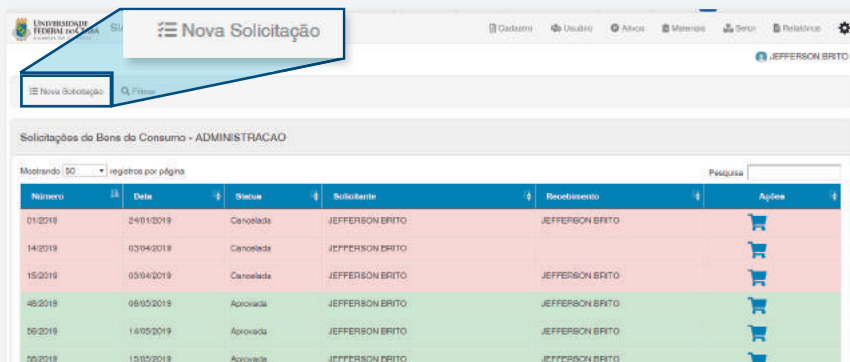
Universidade Federal do Ceará SU

Nova Solicitação

Cadastro Usuário Ativos Materiais Setor Relatórios

JEFFERSON BRITO

Nova Solicitação Filtros

Solicitações de Bens de Consumo - ADMINISTRACAO

Mostrando 50 registros por página

Pesquisa

| Número | Data | Status | Solicitante | Recebimento | Ações |
|---|---|---|---|---|---|
| 01/2019 | 24/01/2019 | Cancelada | JEFFERSON BRITO | JEFFERSON BRITO | |
| 14/2019 | 03/04/2019 | Cancelada | JEFFERSON BRITO | | |
| 15/2019 | 03/04/2019 | Cancelada | JEFFERSON BRITO | JEFFERSON BRITO | |
| 45/2019 | 08/05/2019 | Aprovada | JEFFERSON BRITO | JEFFERSON BRITO | |
| 59/2019 | 14/05/2019 | Aprovada | JEFFERSON BRITO | JEFFERSON BRITO | |
| 55/2019 | 15/05/2019 | Aprovada | JEFFERSON BRITO | JEFFERSON BRITO | |